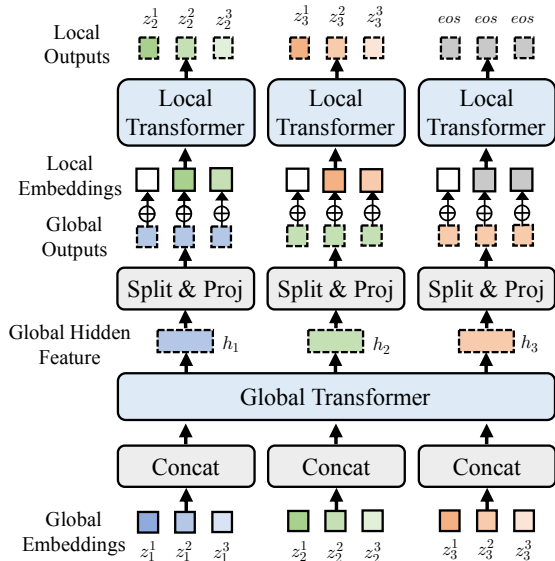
Local Outputs

$z_2^1$ $z_2^2$ $z_2^3$

$z_3^1$ $z_3^2$ $z_3^3$

$eos$ $eos$ $eos$

Local Transformer

Local Transformer

Local Transformer

Local Embeddings

Global Outputs

Split & Proj

Split & Proj

Split & Proj

Global Hidden Feature

$h_1$

$h_2$

$h_3$

Global Transformer

Concat

Concat

Concat

Global Embeddings

$z_1^1$ $z_1^2$ $z_1^3$

$z_2^1$ $z_2^2$ $z_2^3$

$z_3^1$ $z_3^2$ $z_3^3$